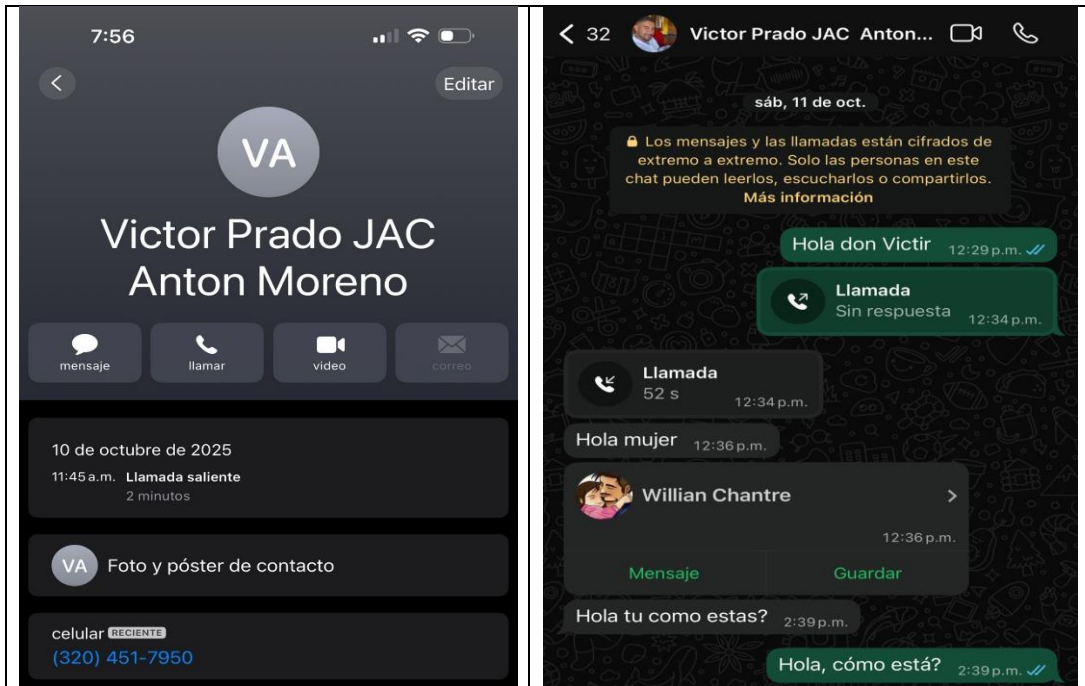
7:56

Editar

VA

Victor Prado JAC Anton Moreno

mensaje
llamar
video
correo

10 de octubre de 2025
11:45 a.m. Llamada saliente
2 minutos

VA Foto y póster de contacto

celular RECIENTE
(320) 451-7950

32 Victor Prado JAC Anton...

sáb, 11 de oct.

Los mensajes y las llamadas están cifrados de extremo a extremo. Solo las personas en este chat pueden leerlos, escucharlos o compartirlos. Más información

Hola don Victir 12:29 p.m.

Llamada
Sin respuesta 12:34 p.m.

Llamada
52 s 12:34 p.m.

Hola mujer 12:36 p.m.

Willian Chantre
12:36 p.m.
Mensaje
Guardar

Hola tu como estas? 2:39 p.m.

Hola, cómo está? 2:39 p.m.